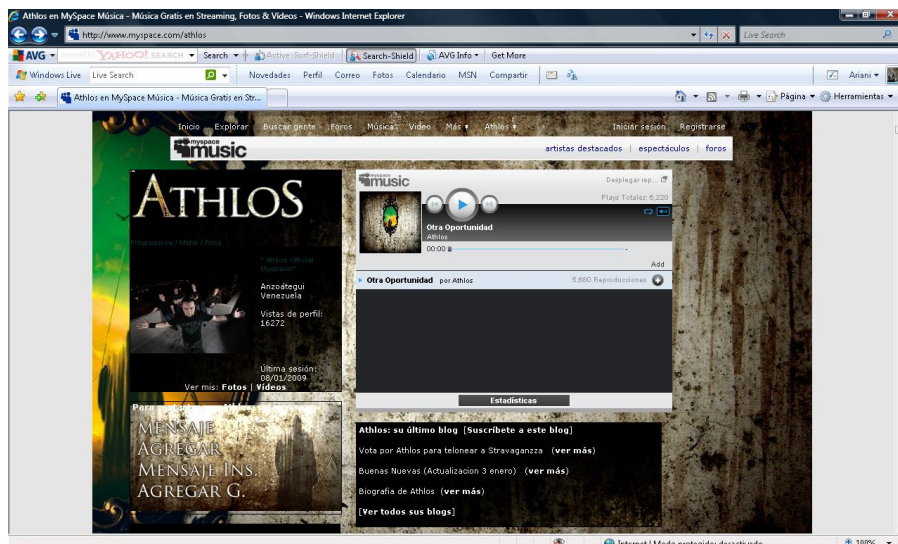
Athlos en MySpace Música - Música Gratis en Streaming, Fotos & Videos - Windows Internet Explorer

http://www.myspace.com/athlos

Live Search

AVG YAHOO! SEARCH Search Active Surf-Shield Search-Shield AVG Info Get More

Windows Live Live Search Novedades Perfil Correo Fotos Calendario MSN Compartir Ariani

Athlos en MySpace Música - Música Gratis en Str...

Página Herramientas

Inicio Explorar Buscar gente Foros Música Video Más Athlos Iniciar sesión Registrarse

myspace music

artistas destacados | espectáculos | foros

ATHLOS

Progressive / Metal / Rock

" Athlos Official Myspace! "

Anzoátegui Venezuela

Vistas de perfil: 16272

Última sesión: 08/01/2009

Ver mis: Fotos | Videos

myspace music

Desplegar rep...

Plays Totales: 6.220

Otra Oportunidad

Athlos

00:00

Add

Otra Oportunidad por Athlos 5,880 Reproducciones

Estadísticas

Para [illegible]

MENSAJE
AGREGAR
MENSAJE INS.
AGREGAR G.

Athlos: su último blog [Suscríbete a este blog]

Vota por Athlos para telonear a Stravaganzza (ver más)

Buenas Nuevas (Actualizacion 3 enero) (ver más)

Biografia de Athlos (ver más)

[Ver todos sus blogs]

Internet | Modo protegido: desactivado

100%